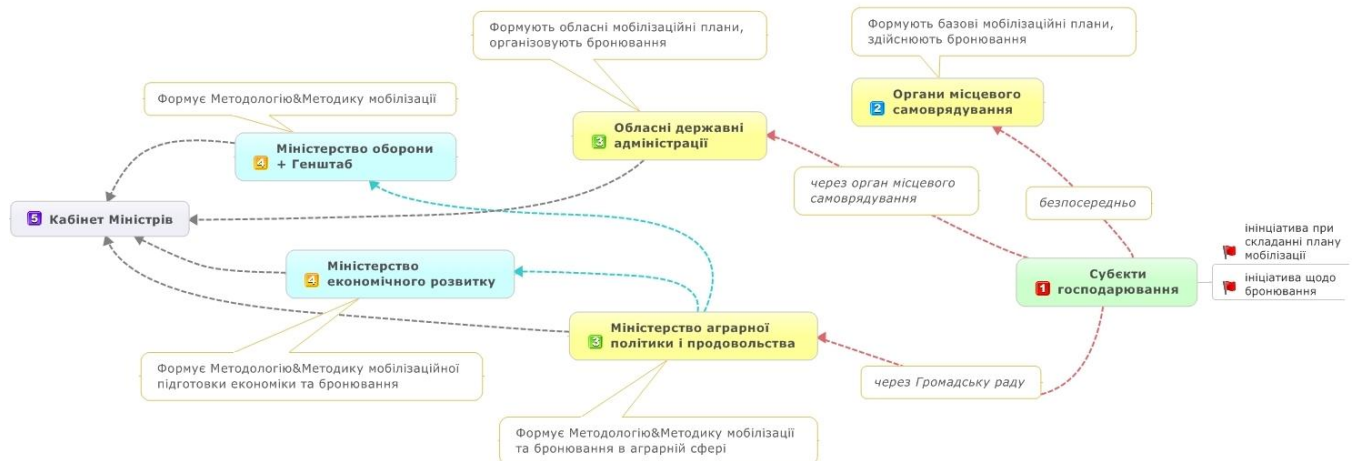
Формують обласні мобілізаційні плани, організовують бронювання

Формують базові мобілізаційні плани, здійснюють бронювання

Формує Методологію&Методику мобілізації

2 Органи місцевого самоврядування

3 Обласні державні адміністрації

4 Міністерство оборони + Генштаб

через орган місцевого самоврядування

безпосередньо

5 Кабінет Міністрів

ініціатива при складанні плану мобілізації

ініціатива щодо бронювання

1 Суб'єкти господарювання

4 Міністерство економічного розвитку

3 Міністерство аграрної політики і продовольства

Формує Методологію&Методику мобілізаційної підготовки економіки та бронювання

через Громадську раду

Формує Методологію&Методику мобілізації та бронювання в аграрній сфері